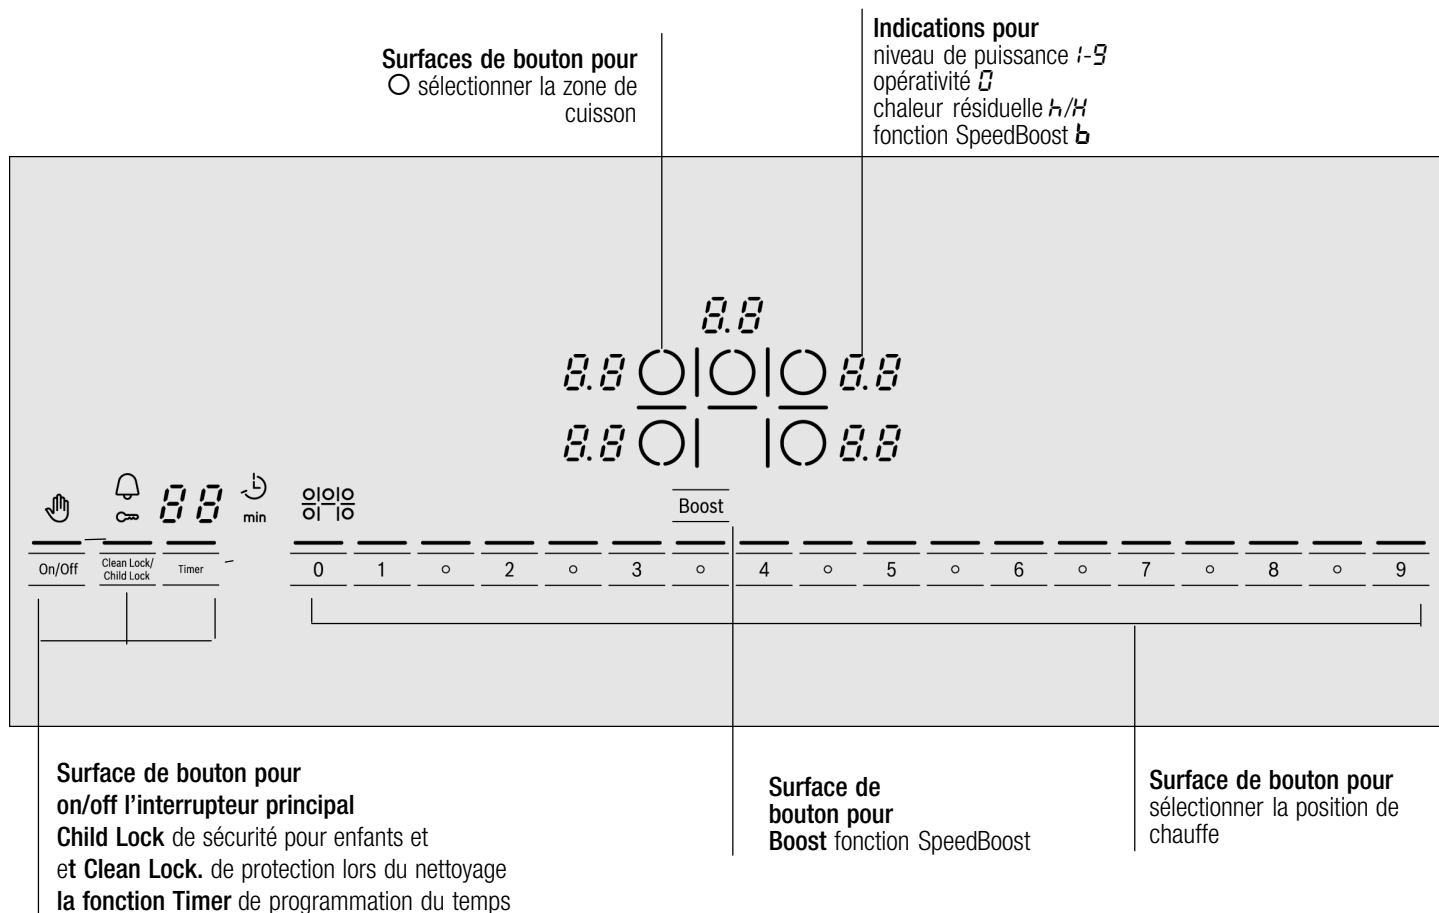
Surfaces de bouton pour
○ sélectionner la zone de cuisson

Indications pour
niveau de puissance 1-9
opérativité 0
chaleur résiduelle h/H
fonction SpeedBoost b

8.8
8.8 8.8
8.8 8.8

88
min

Boost

On/Off
Clean Lock/ Child Lock
Timer

0 1 ○ 2 ○ 3 ○ 4 ○ 5 ○ 6 ○ 7 ○ 8 ○ 9

Surface de bouton pour
on/off l'interrupteur principal
Child Lock de sécurité pour enfants et
et Clean Lock. de protection lors du nettoyage
la fonction Timer de programmation du temps

Surface de bouton pour
Boost fonction SpeedBoost

Surface de bouton pour
sélectionner la position de chauffe